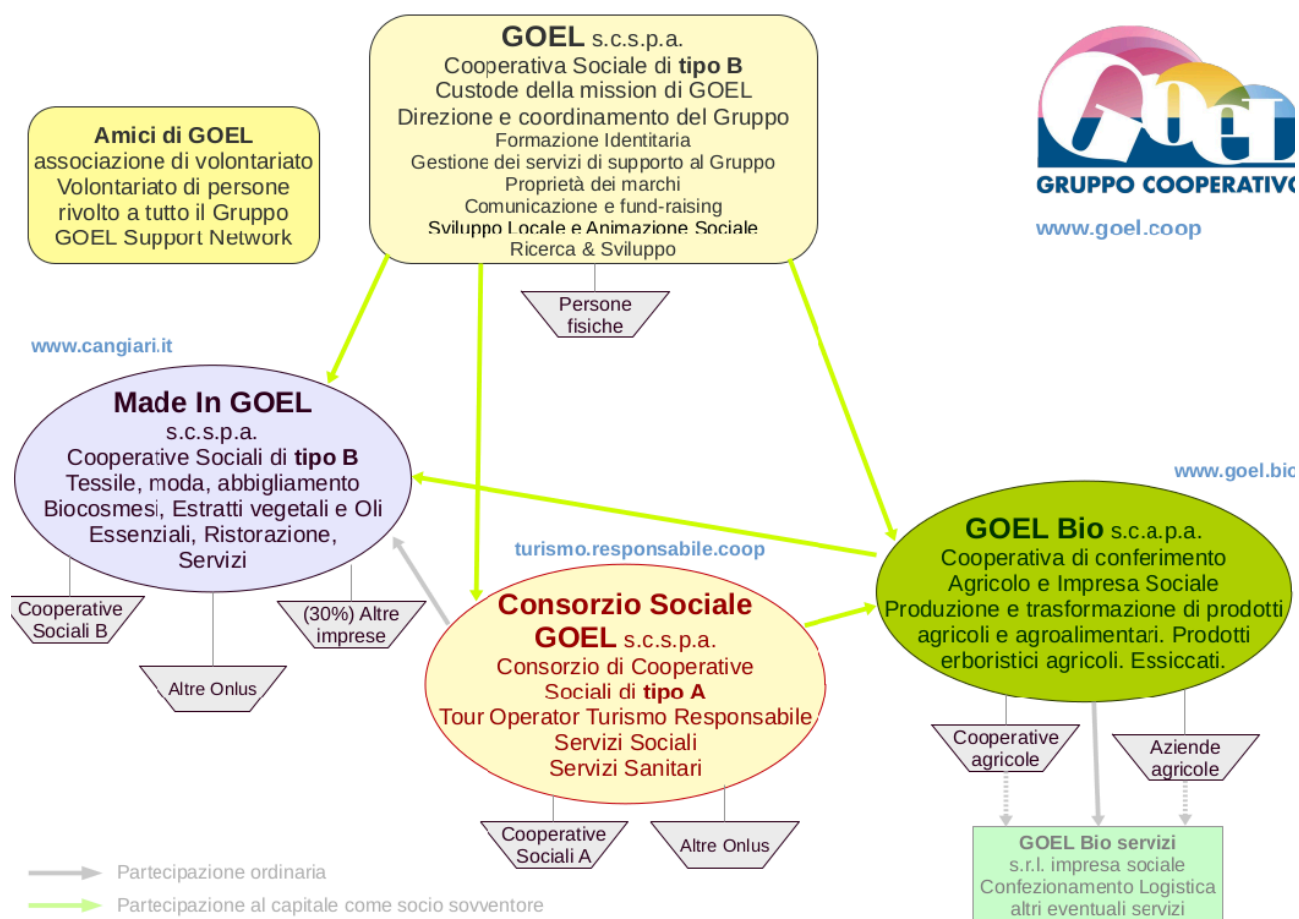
GOEL s.c.s.p.a.
Cooperativa Sociale di **tipo B**
Custode della mission di GOEL
Direzione e coordinamento del Gruppo
Formazione Identitaria
Gestione dei servizi di supporto al Gruppo
Proprietà dei marchi
Comunicazione e fund-raising
Sviluppo Locale e Animazione Sociale
Ricerca & Sviluppo

Persone fisiche

GOEL
GRUPPO COOPERATIVO
www.goel.coop

Amici di GOEL
associazione di volontariato
Volontariato di persone rivolto a tutto il Gruppo
GOEL Support Network

www.cangiari.it

Made In GOEL
s.c.s.p.a.
Cooperative Sociali di **tipo B**
Tessile, moda, abbigliamento
Biocosmesi, Estratti vegetali e Oli Essenziali, Ristorazione, Servizi

Cooperative Sociali B

(30%) Altre imprese

Altre Onlus

www.goel.bio

GOEL Bio s.c.a.p.a.
Cooperativa di conferimento Agricolo e Impresa Sociale
Produzione e trasformazione di prodotti agricoli e agroalimentari. Prodotti erboristici agricoli. Essiccati.

turismo.responsabile.coop

Consorzio Sociale GOEL s.c.s.p.a.
Consorzio di Cooperative Sociali di **tipo A**
Tour Operator Turismo Responsabile
Servizi Sociali
Servizi Sanitari

Cooperative agricole

Aziende agricole

Cooperative Sociali A

Altre Onlus

GOEL Bio servizi
s.r.l. impresa sociale
Confezionamento Logistica
altri eventuali servizi

Partecipazione ordinaria
Partecipazione al capitale come socio sovventore